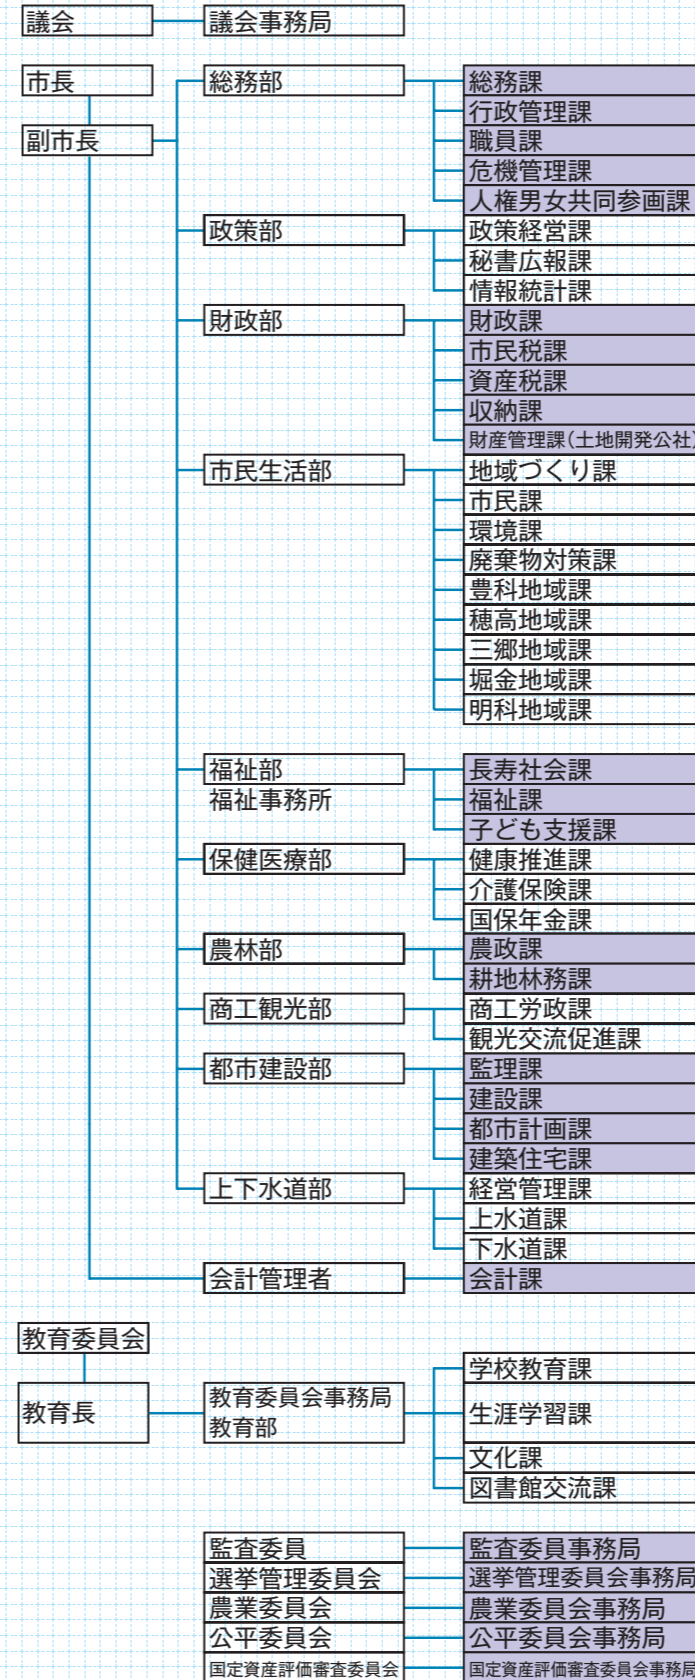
議会
議会事務局

市長
副市長

総務部
総務課
行政管理課
職員課
危機管理課
人権男女共同参画課

政策部
政策経営課
秘書広報課
情報統計課

財政部
財政課
市民税課
資産税課
収納課
財産管理課(土地開発公社)

市民生活部
地域づくり課
市民課
環境課
廃棄物対策課
豊科地域課
穂高地域課
三郷地域課
堀金地域課
明科地域課

福祉部
福祉事務所
長寿社会課
福祉課
子ども支援課

保健医療部
健康推進課
介護保険課
国保年金課

農林部
農政課
耕地林務課

商工観光部
商工労政課
観光交流促進課

都市建設部
監理課
建設課
都市計画課
建築住宅課

上下水道部
経営管理課
上水道課
下水道課

会計管理者
会計課

教育委員会
教育長
教育委員会事務局
教育部
学校教育課
生涯学習課
文化課
図書館交流課

監査委員
監査委員事務局
選挙管理委員会
選挙管理委員会事務局
農業委員会
農業委員会事務局
公平委員会
公平委員会事務局
固定資産評価審査委員会
固定資産評価審査委員会事務局